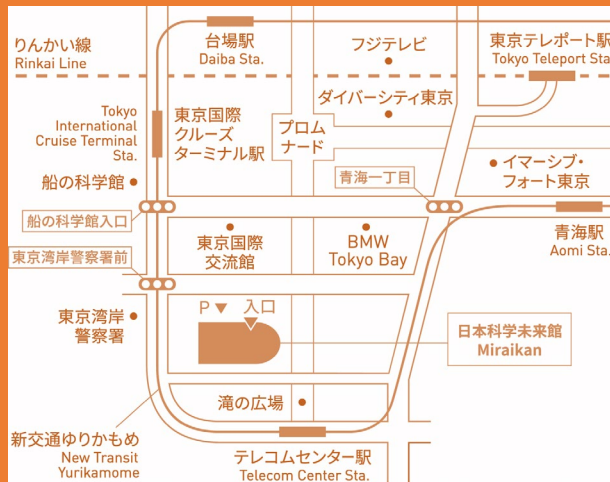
りんかい線
Rinkai Line

台場駅
Daiba Sta.

フジテレビ

東京テレポート駅
Tokyo Teleport Sta.

ダイバーシティ東京

Tokyo International Cruise Terminal Sta.

東京国際クルーズターミナル駅

プロムナード

イマーシブ・フォート東京

船の科学館

青海一丁目

船の科学館入口

東京国際交流館

BMW Tokyo Bay

青海駅
Aomi Sta.

東京湾岸警察署前

東京湾岸警察署

P

入口

日本科学未来館
Miraikan

滝の広場

新交通ゆりかもめ
New Transit Yurikamome

テレコムセンター駅
Telecom Center Sta.